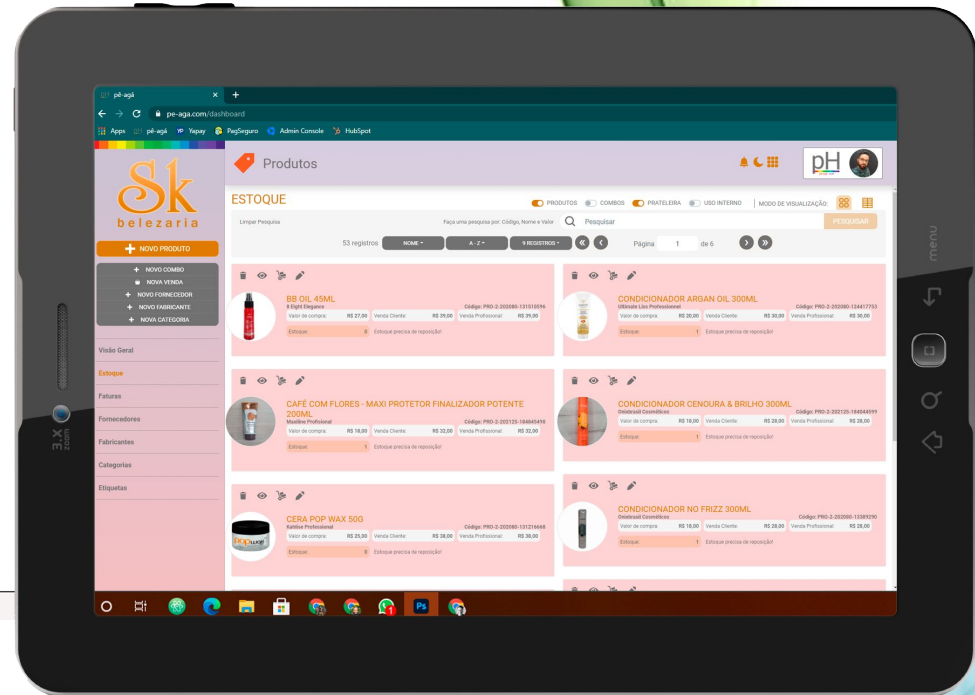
pê-agá ×
pe-aga.com/dashboard
Apps pê-agá Yapay PagSeguro Admin Console HubSpot

Sk belezaria
Produtos
pH

NOVO PRODUTO
NOVO COMBO
NOVA VENDA
NOVO FORNECEDOR
NOVO FABRICANTE
NOVA CATEGORIA

Visão Geral
Estoque
Faturas
Fornecedores
Fabricantes
Categorias
Etiquetas

ESTOQUE
PRODUTOS COMBOS PRATELEIRA USO INTERNO MODO DE VISUALIZAÇÃO:
Limpar Pesquisa Faça uma pesquisa por: Código, Nome e Valor Pesquisar PESQUISAR
53 registros NOME A - Z 9 REGISTROS Página 1 de 6

BB OIL 45ML
8 Eight Elegance Código: PRO-2-202080-131510596
Valor de compra: R$ 27,00 Venda Cliente: R$ 39,00 Venda Profissional: R$ 39,00
Estoque: 0 Estoque precisa de reposição!

CONDICIONADOR ARGAN OIL 300ML
Ultimate Liss Professional Código: PRO-2-202080-124417753
Valor de compra: R$ 20,00 Venda Cliente: R$ 30,00 Venda Profissional: R$ 30,00
Estoque: 1 Estoque precisa de reposição!

CAFÉ COM FLORES - MAXI PROTETOR FINALIZADOR POTENTE 200ML
Maxiline Profissional Código: PRO-2-202125-184045498
Valor de compra: R$ 18,00 Venda Cliente: R$ 32,00 Venda Profissional: R$ 32,00
Estoque: 1 Estoque precisa de reposição!

CONDICIONADOR CENOURA & BRILHO 300ML
Oxiebrasil Cosméticos Código: PRO-2-202125-184044599
Valor de compra: R$ 18,00 Venda Cliente: R$ 28,00 Venda Profissional: R$ 28,00
Estoque: 1 Estoque precisa de reposição!

CERA POP WAX 50G
Kabilux Profissional Código: PRO-2-202080-131216668
Valor de compra: R$ 25,00 Venda Cliente: R$ 38,00 Venda Profissional: R$ 38,00
Estoque: 0 Estoque precisa de reposição!

CONDICIONADOR NO FRIZZ 300ML
Oxiebrasil Cosméticos Código: PRO-2-202080-13389290
Valor de compra: R$ 18,00 Venda Cliente: R$ 28,00 Venda Profissional: R$ 28,00
Estoque: 1 Estoque precisa de reposição!

menu
3X zoom